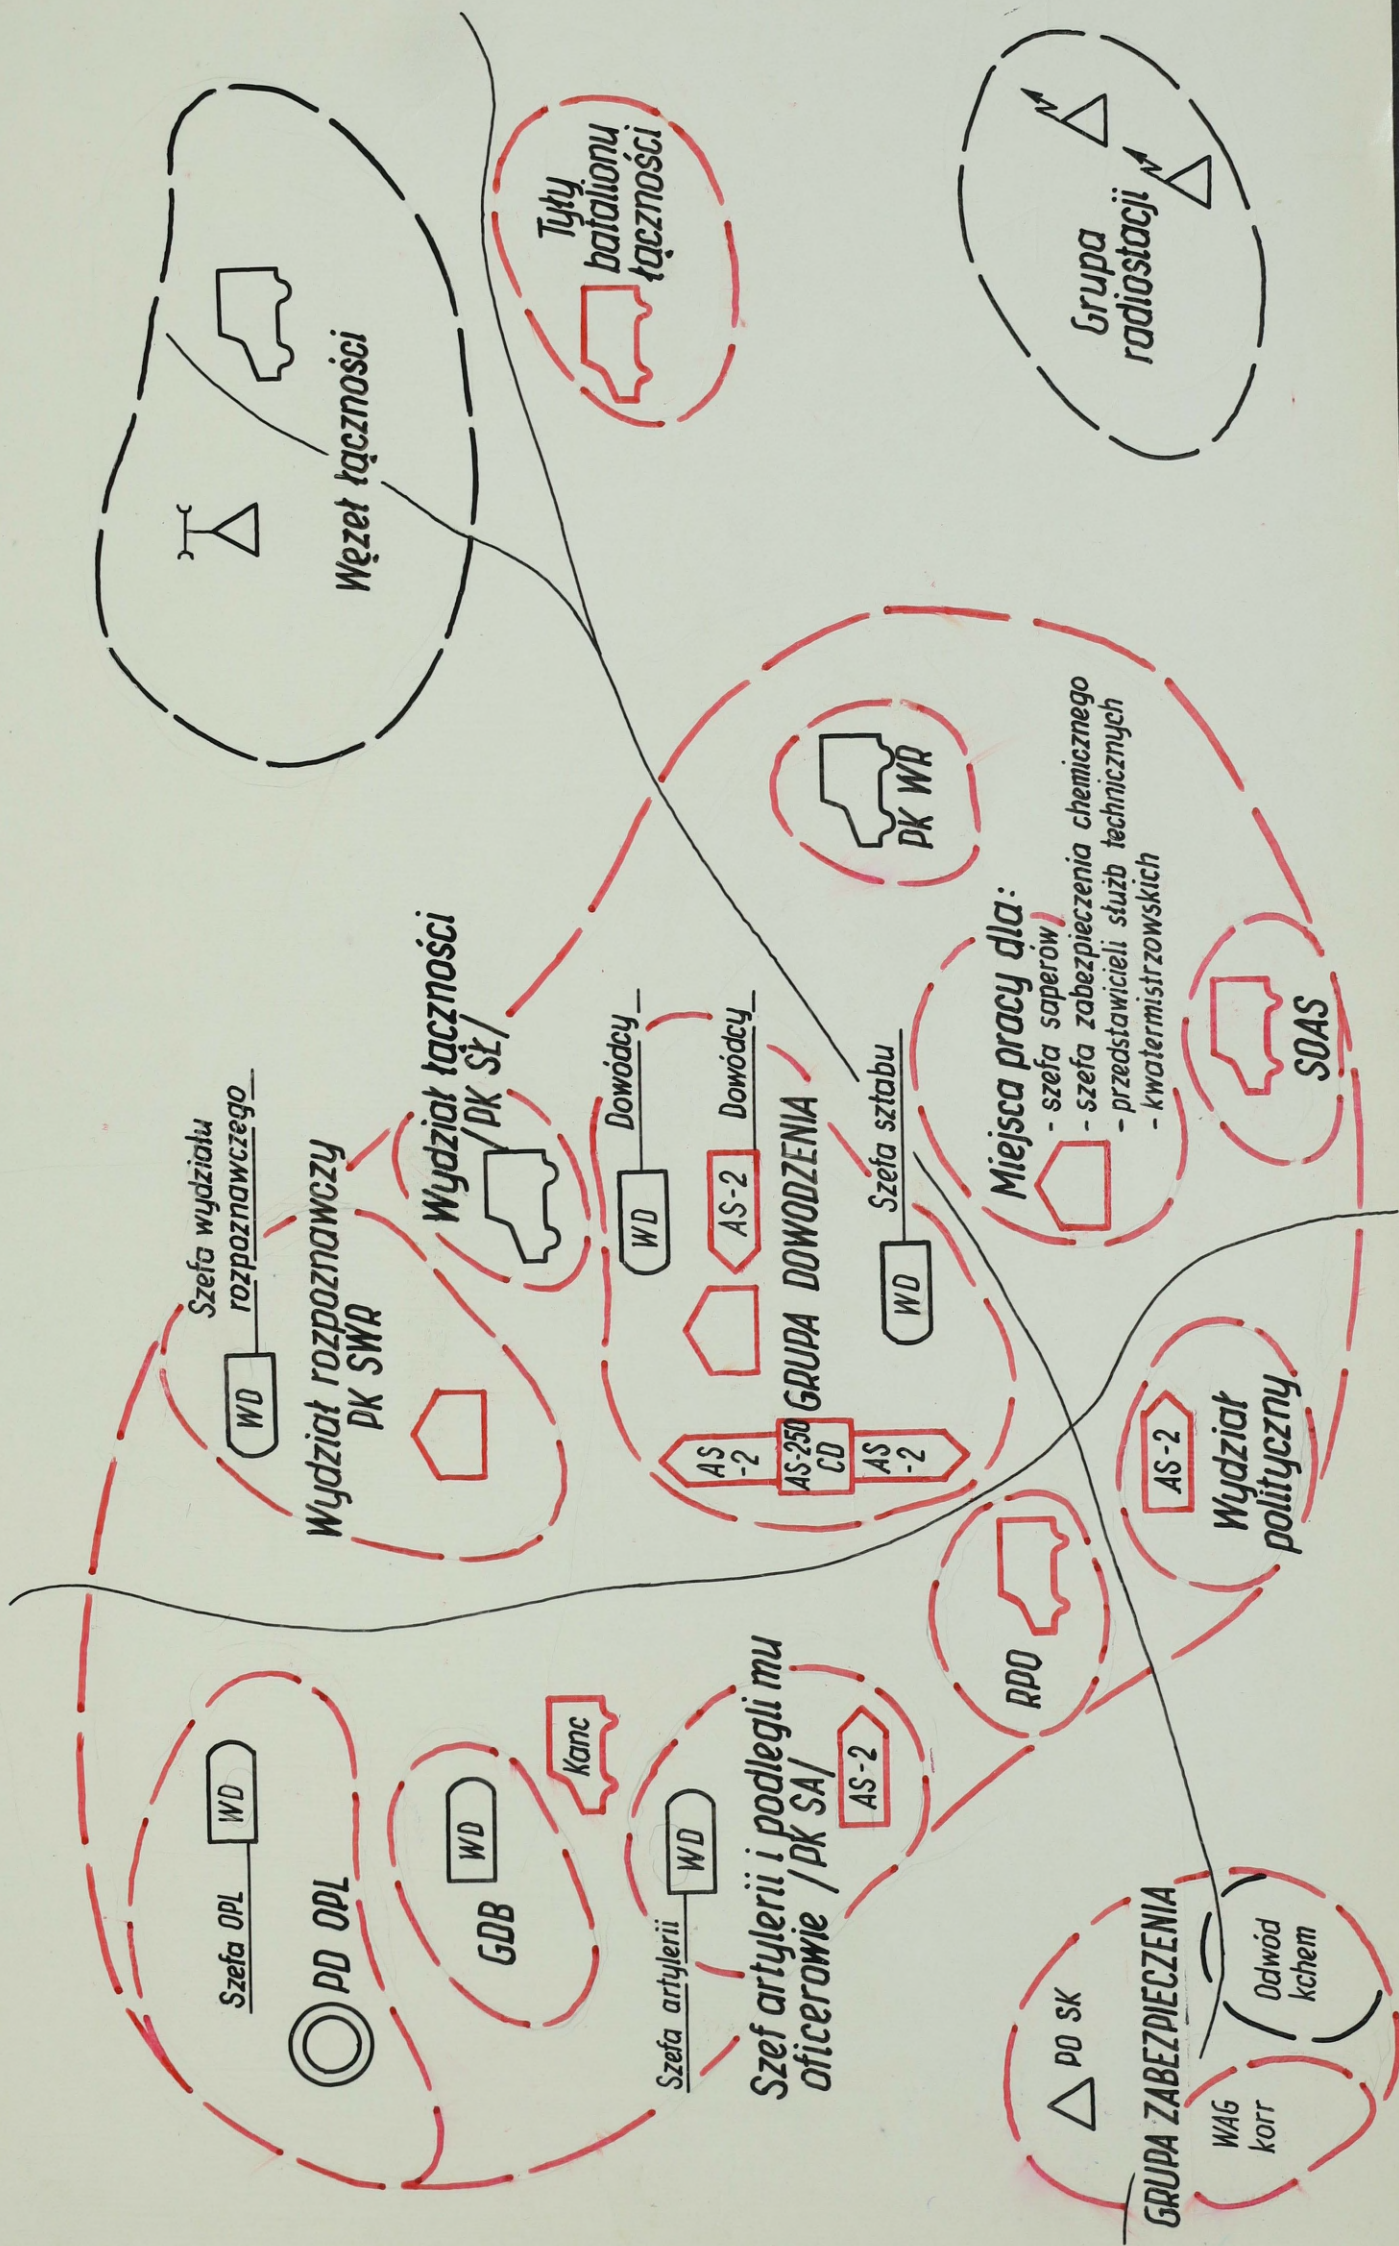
Węzeł łączności

Tyły batalionu łączności

Grupa radiostacji

Szefa wydziału rozpoznawczego

WD

Wydział rozpoznawczy PK SWR

Wydział łączności /PK SŁ/

Dowódcy

WD

AS-2

Dowódcy

GRUPA DOWODZENIA

AS -2

AS-250 CD

AS -2

Szefa sztabu

WD

PK WR

Miejsca pracy dla:
- szefa saperów
- szefa zabezpieczenia chemicznego
- przedstawicieli służb technicznych
- kwatermistrzowskich

SOAS

Szefa OPL

WD

PD OPL

WD

GDB

Kanc

Szefa artylerii

WD

AS-2

Szef artylerii i podlegli mu oficerowie /PK SA/

RPO

AS-2

Wydział polityczny

GRUPA ZABEZPIECZENIA

PD SK

WAG korr

Odwód kchem